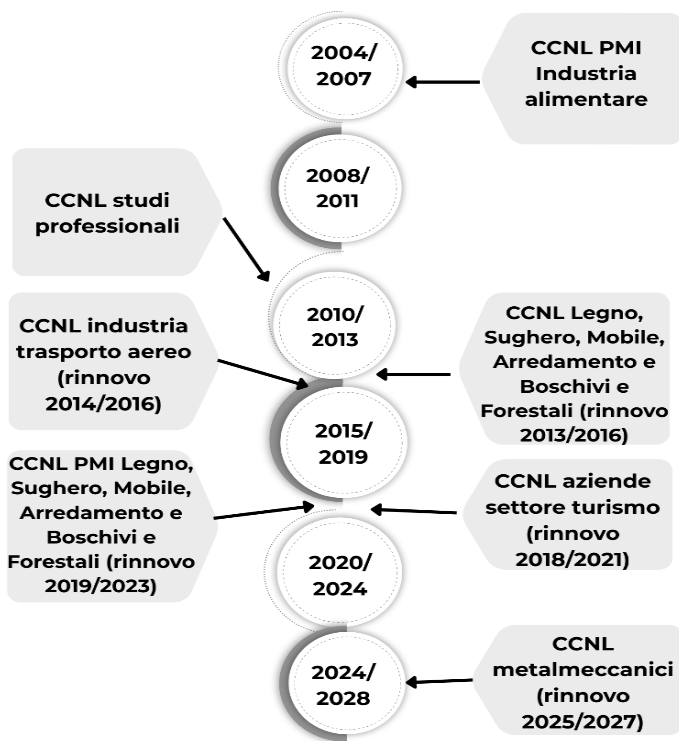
2004/ 2007

CCNL PMI Industria alimentare

CCNL studi professionali

2008/ 2011

2010/ 2013

CCNL industria trasporto aereo (rinnovo 2014/2016)

CCNL Legno, Sughero, Mobile, Arredamento e Boschivi e Forestali (rinnovo 2013/2016)

2015/ 2019

CCNL PMI Legno, Sughero, Mobile, Arredamento e Boschivi e Forestali (rinnovo 2019/2023)

CCNL aziende settore turismo (rinnovo 2018/2021)

2020/ 2024

2024/ 2028

CCNL metalmeccanici (rinnovo 2025/2027)